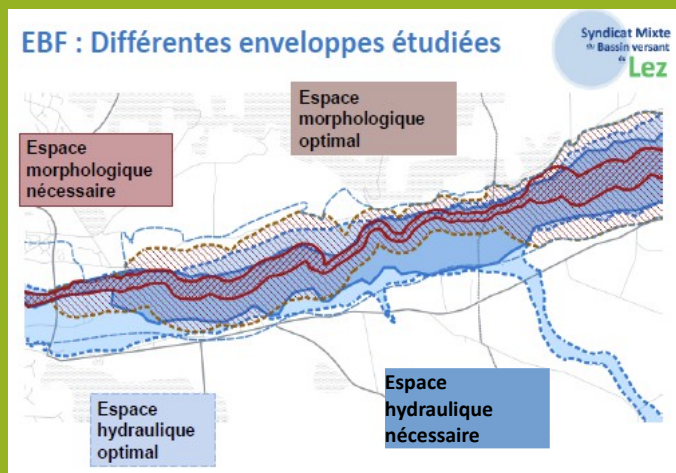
EBF : Différentes enveloppes étudiées

Syndicat Mixte du Bassin versant du Lez

Espace morphologique optimal

Espace morphologique nécessaire

Espace hydraulique nécessaire

Espace hydraulique optimal